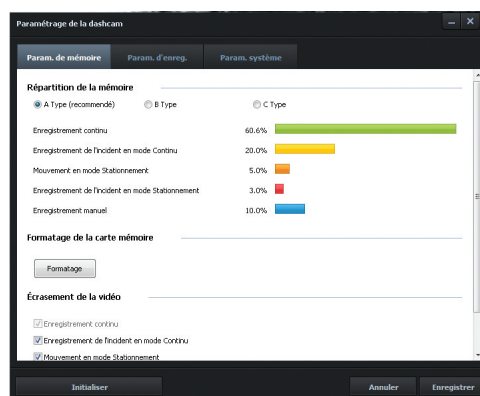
Paramétrage de la dashcam

Param. de mémoire | Param. d'enreg. | Param. système

Répartition de la mémoire

A Type (recommandé) B Type C Type

Enregistrement continu 60.6%

Enregistrement de l'incident en mode Continu 20.0%

Mouvement en mode Stationnement 5.0%

Enregistrement de l'incident en mode Stationnement 3.0%

Enregistrement manuel 10.0%

Formatage de la carte mémoire

Formatage

Écrasement de la vidéo

Enregistrement continu

Enregistrement de l'incident en mode Continu

Mouvement en mode Stationnement

Initialiser

Annuler

Enregistrer